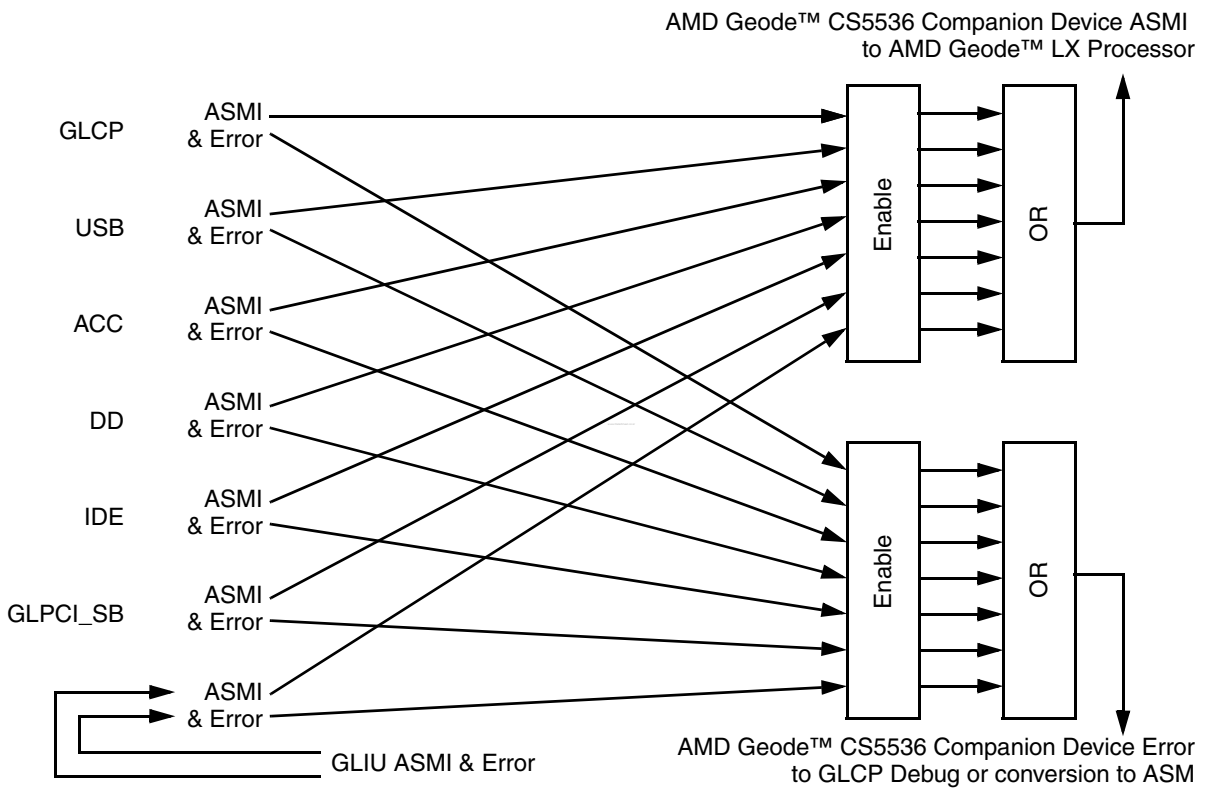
AMD Geode™ CS5536 Companion Device ASMI to AMD Geode™ LX Processor

GLCP

ASMI
& Error

USB

ASMI
& Error

ACC

ASMI
& Error

DD

ASMI
& Error

IDE

ASMI
& Error

GLPCI_SB

ASMI
& Error

ASMI
& Error

GLIU ASMI & Error

Enable

OR

Enable

OR

AMD Geode™ CS5536 Companion Device Error to GLCP Debug or conversion to ASM